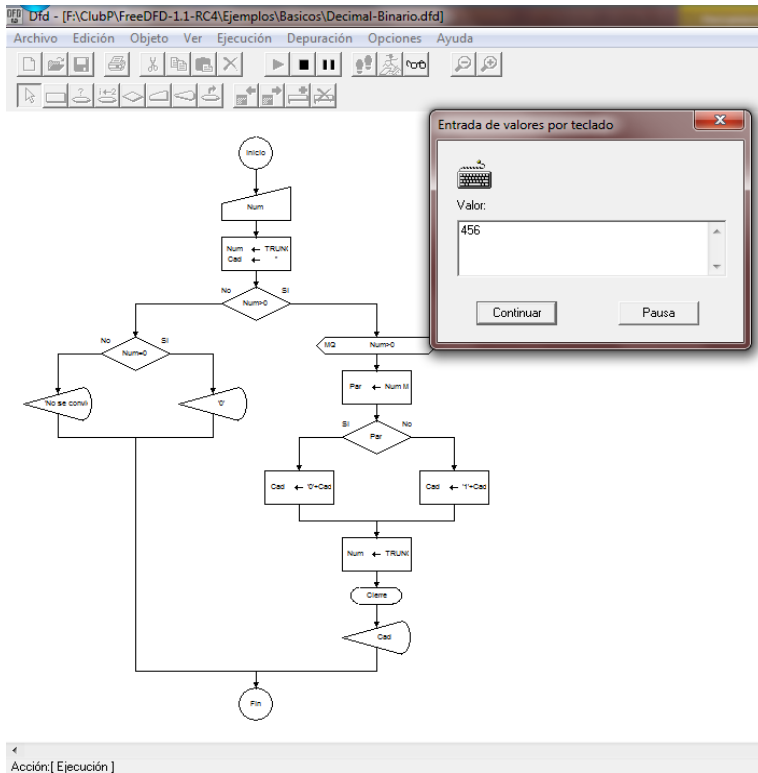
Dfd - [F:\ClubP\FreeDFD-1.1-RC4\Ejemplos\Basicos\Decimal-Binario.dfd]

Archivo Edición Objeto Ver Ejecución Depuración Opciones Ayuda

Entrada de valores por teclado

Valor:

456

Continuar

Pausa

Inicio

Num

Num ← TRUN
Cad ← ''

No

Num>0

Si

No

Num=0

Si

'No se convi

'0'

MQ

Num>0

Par ← Num M

Si

Par

No

Cad ← '0'+Cad

Cad ← '1'+Cad

Num ← TRUN

Cierre

Cad

Fin

Acción:[ Ejecución ]